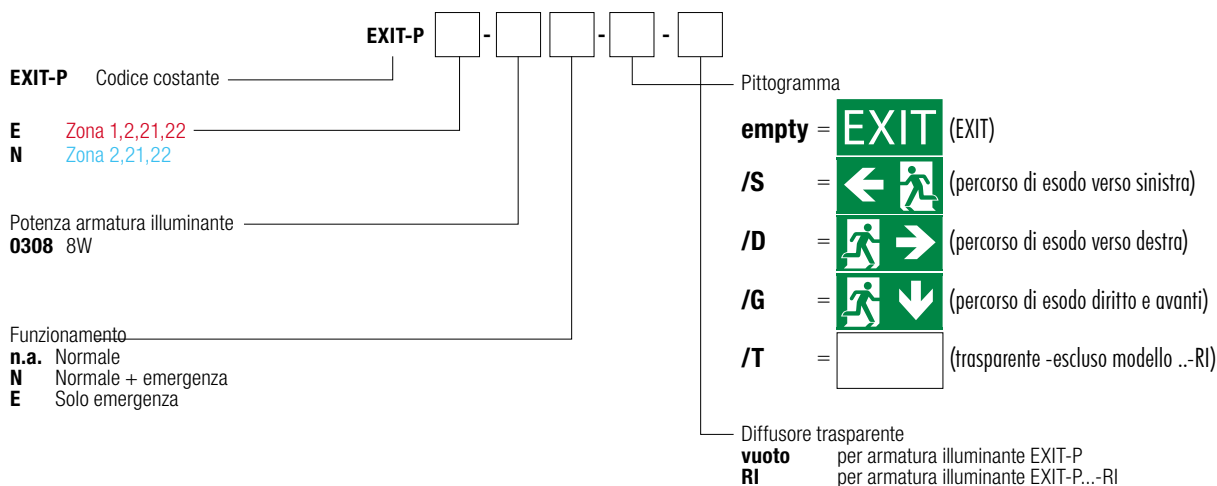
EXIT-P [ ] - [ ] [ ] - [ ] - [ ]

EXIT-P Codice costante

E Zona 1,2,21,22
N Zona 2,21,22

Potenza armatura illuminante
0308 8W

Funzionamento
n.a. Normale
N Normale + emergenza
E Solo emergenza

Pittogramma

empty = EXIT (EXIT)

/S = (percorso di esodo verso sinistra)

/D = (percorso di esodo verso destra)

/G = (percorso di esodo diritto e avanti)

/T = (trasparente -escluso modello ..-RI)

Diffusore trasparente
vuoto per armatura illuminante EXIT-P
RI per armatura illuminante EXIT-P...-RI